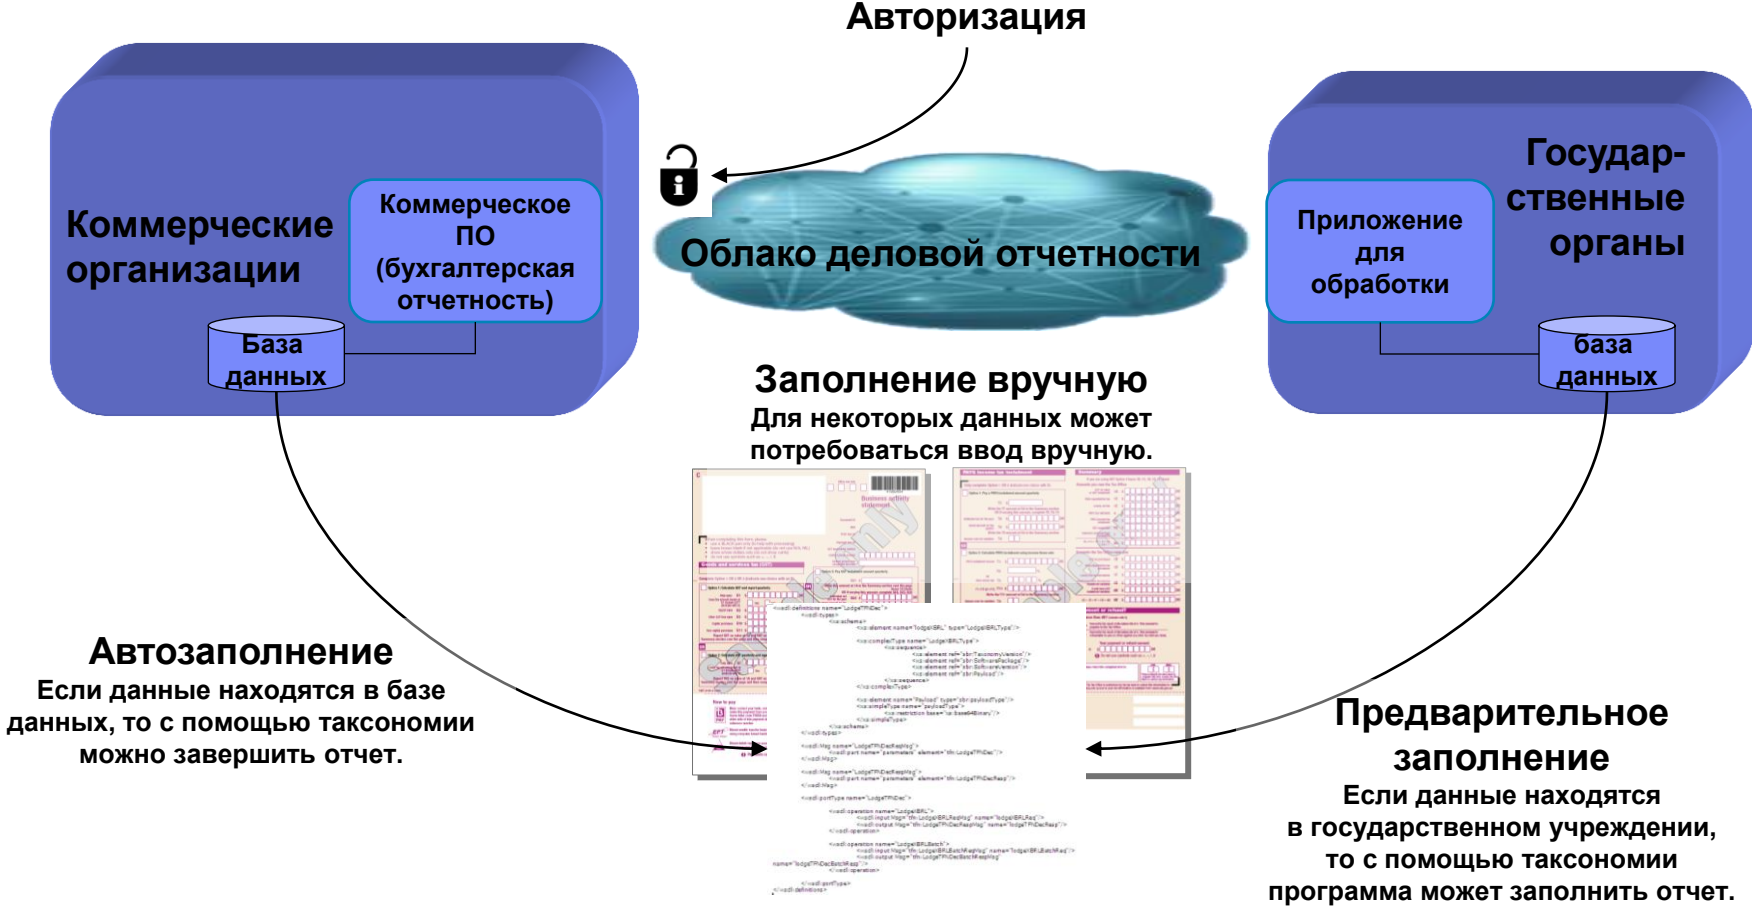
Авторизация

Коммерческие организации

Коммерческое ПО (бухгалтерская отчетность)

База данных

Облако деловой отчетности

Государ-ственные органы

Приложение для обработки

база данных

Заполнение вручную
Для некоторых данных может потребоваться ввод вручную.

Автозаполнение
Если данные находятся в базе данных, то с помощью таксономии можно завершить отчет.

Предварительное заполнение
Если данные находятся в государственном учреждении, то с помощью таксономии программа может заполнить отчет.